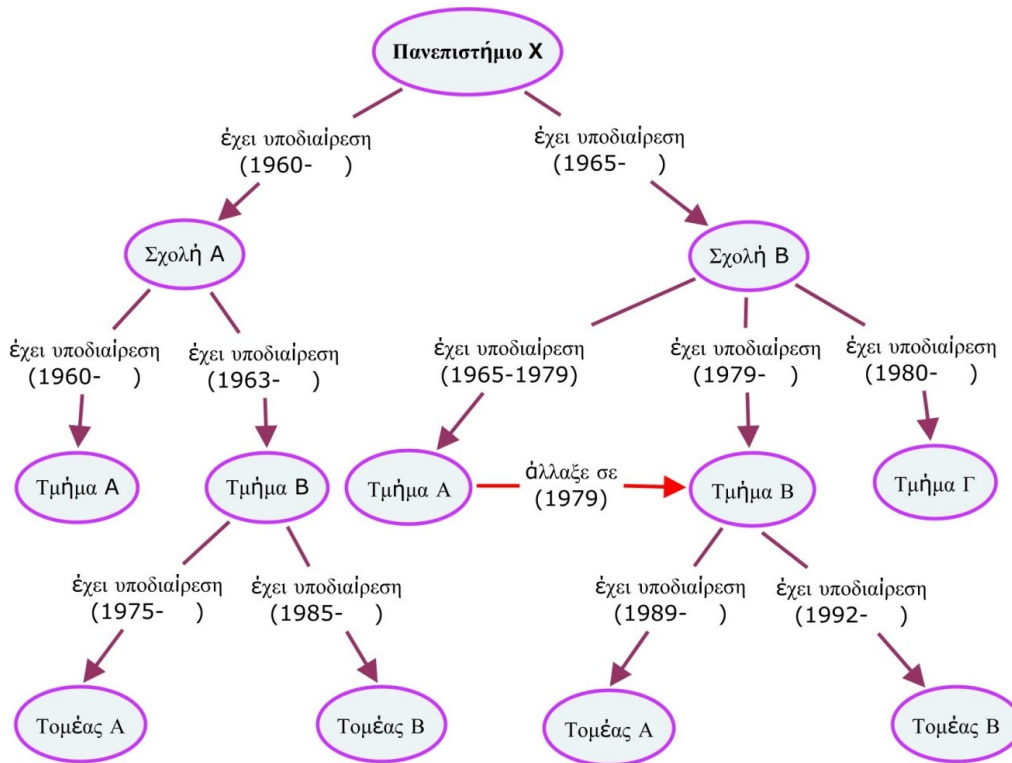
Πανεπιστήμιο Χ

έχει υποδιαίρεση (1960- )

έχει υποδιαίρεση (1965- )

Σχολή Α

Σχολή Β

έχει υποδιαίρεση (1960- )

έχει υποδιαίρεση (1963- )

έχει υποδιαίρεση (1965-1979)

έχει υποδιαίρεση (1979- )

έχει υποδιαίρεση (1980- )

Τμήμα Α

Τμήμα Β

Τμήμα Α

άλλαξε σε (1979)

Τμήμα Β

Τμήμα Γ

έχει υποδιαίρεση (1975- )

έχει υποδιαίρεση (1985- )

έχει υποδιαίρεση (1989- )

έχει υποδιαίρεση (1992- )

Τομέας Α

Τομέας Β

Τομέας Α

Τομέας Β